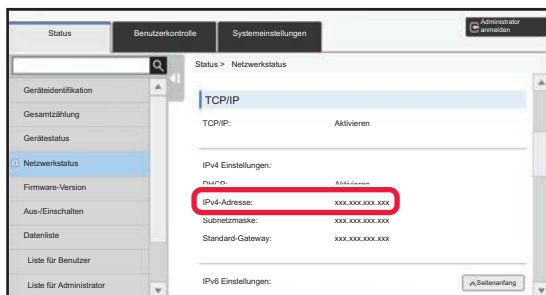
Status
Benutzerkontrolle
Systemeinstellungen
Administrator anmelden

Geräteidentifikation
Gesamtzählung
Gerätestatus
Netzwerkstatus
Firmware-Version
Aus-/Einschalten
Datenliste
Liste für Benutzer
Liste für Administrator

Status > Netzwerkstatus

TCP/IP

| | |
|---|---|
| TCP/IP: | Aktivieren |
| IPv4 Einstellungen: | |
| DHCP: | Aktivieren |
| IPv4-Adresse: | xxx.xxx.xxx.xxx |
| Subnetzmaske: | xxx.xxx.xxx.xxx |
| Standard-Gateway: | xxx.xxx.xxx.xxx |
| IPv6 Einstellungen: | |

Seitenanfang